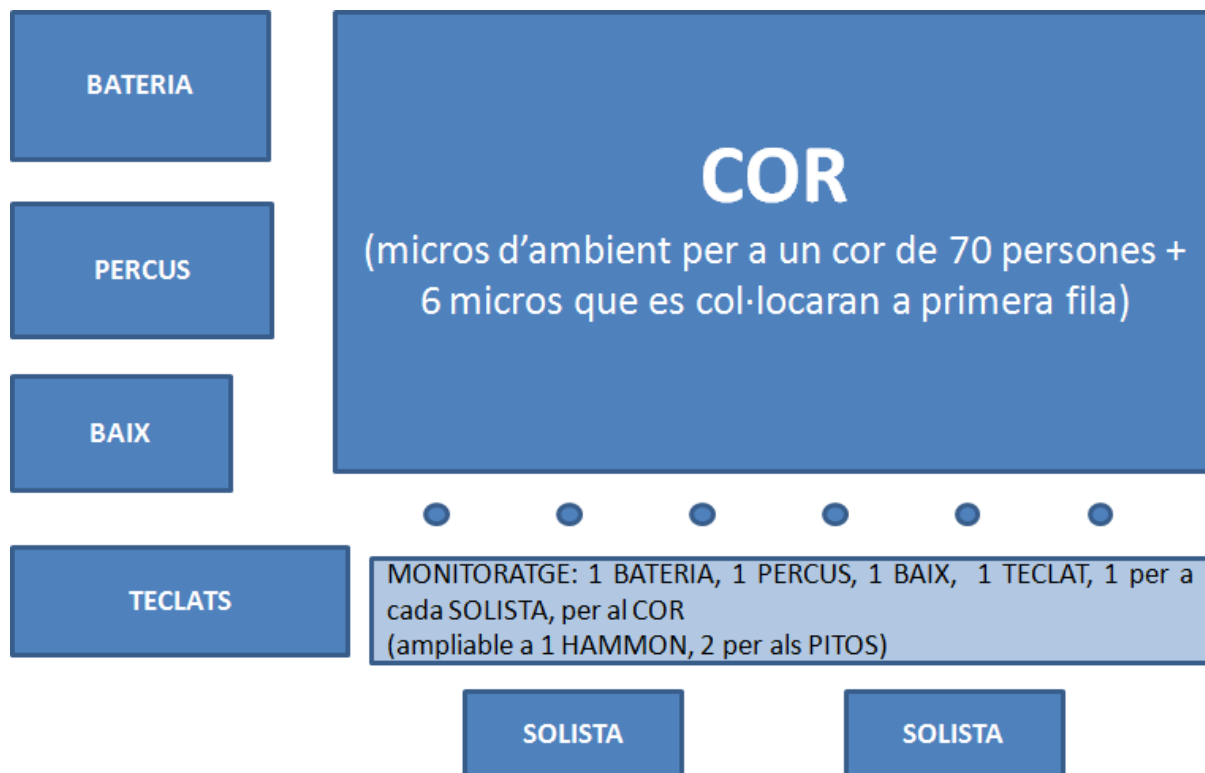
BATERIA

COR
(micros d'ambient per a un cor de 70 persones + 6 micros que es col·locaran a primera fila)

PERCUS

BAIX

TECLATS

MONITORATGE: 1 BATERIA, 1 PERCUS, 1 BAIX, 1 TECLAT, 1 per a cada SOLISTA, per al COR
(ampliable a 1 HAMMON, 2 per als PITOS)

SOLISTA

SOLISTA